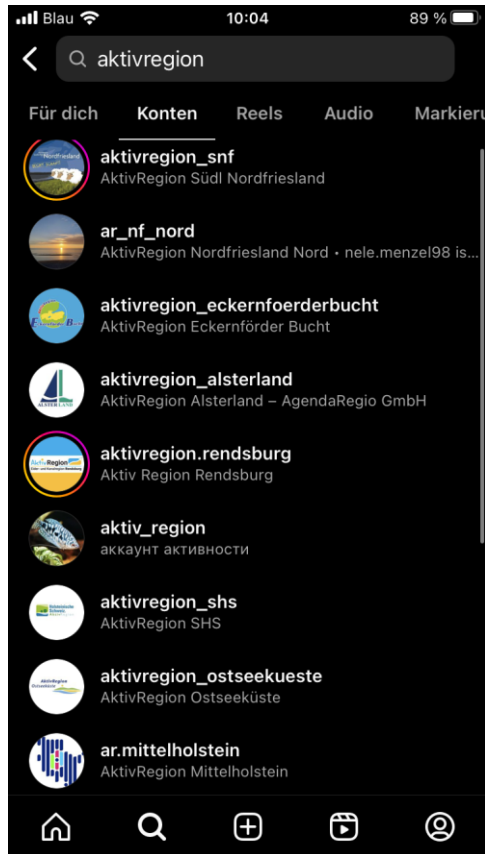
Blau 10:04 89 %

aktivregion

Für dich Konten Reels Audio Markieru

aktivregion_snf
AktivRegion Südl Nordfriesland

ar_nf_nord
AktivRegion Nordfriesland Nord • nele.menzel98 is...

aktivregion_eckernfoerderbucht
AktivRegion Eckernförder Bucht

aktivregion_alsterland
AktivRegion Alsterland – AgendaRegio GmbH

aktivregion.rendsburg
Aktiv Region Rendsburg

aktiv_region
аккаунт активности

aktivregion_shs
AktivRegion SHS

aktivregion_ostseekueste
AktivRegion Ostseeküste

ar.mittelholstein
AktivRegion Mittelholstein